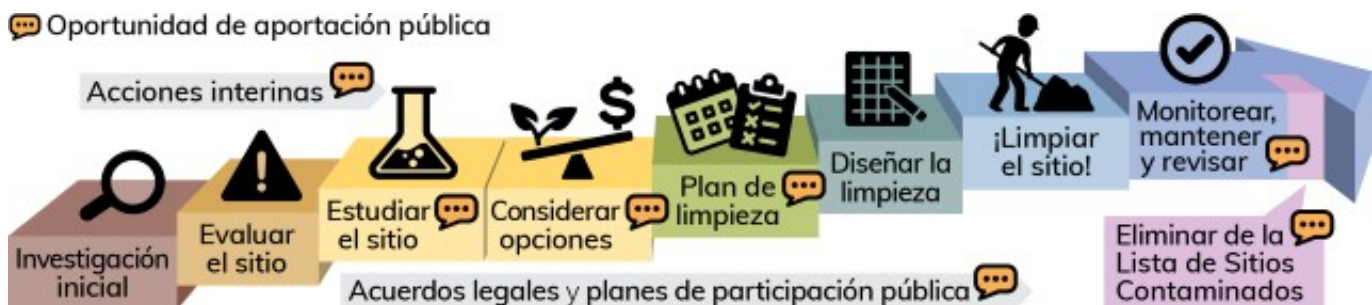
Oportunidad de aportación pública

Acciones interinas

Investigación inicial

Evaluar el sitio

Estudiar el sitio

Considerar opciones

Plan de limpieza

Diseñar la limpieza

¡Limpiar el sitio!

Monitorear, mantener y revisar

$

Eliminar de la Lista de Sitios Contaminados

Acuerdos legales y planes de participación pública